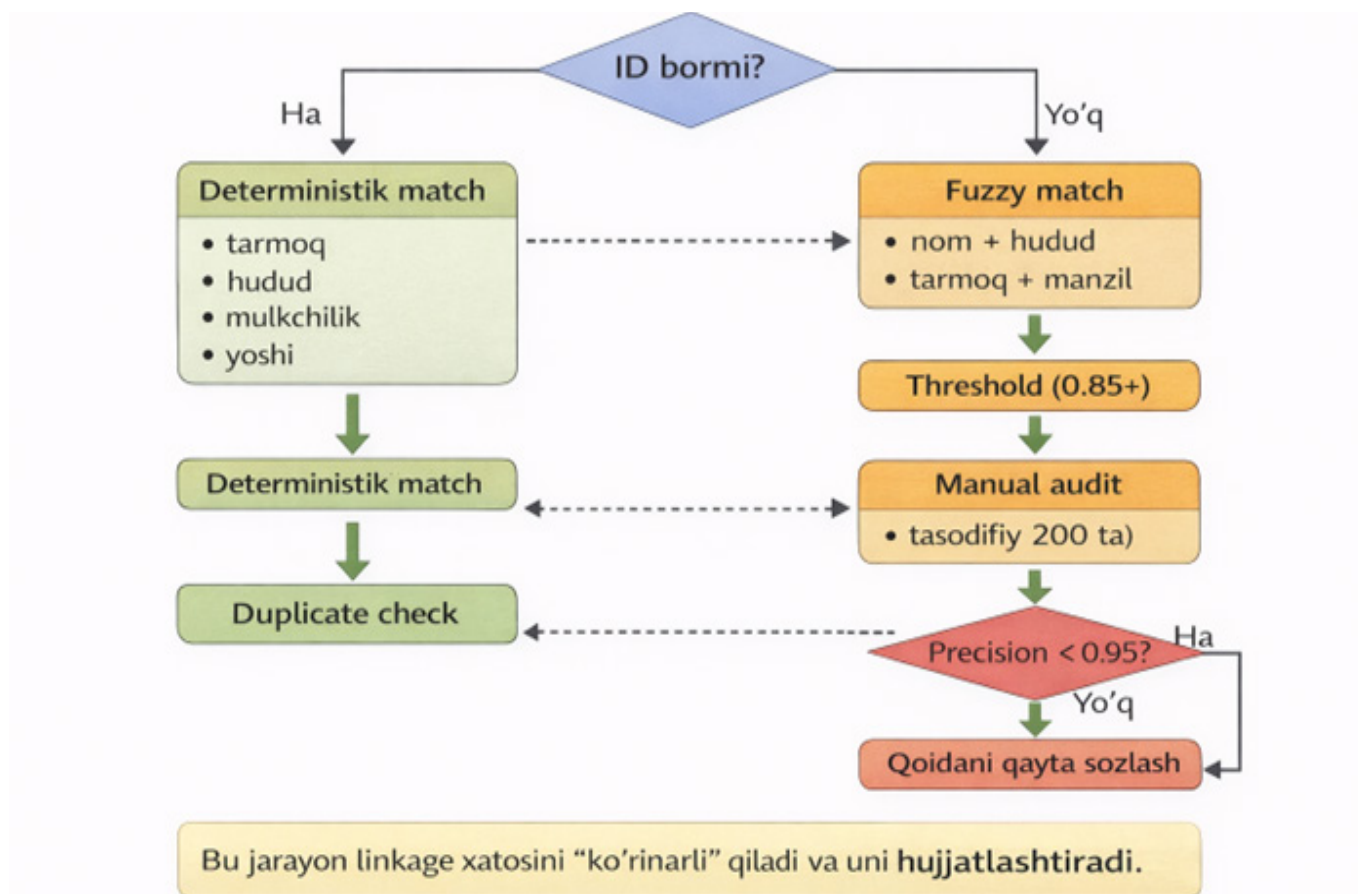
ID bormi?

Ha

Yo'q

Deterministik match
• tarmoq
• hudud
• mulkchilik
• yoshi

Deterministik match

Duplicate check

Fuzzy match
• nom + hudud
• tarmoq + manzil

Threshold (0.85+)

Manual audit
• tasodifiy 200 ta)

Precision < 0.95?

Ha

Yo'q

Qoidani qayta sozlash

Bu jarayon linkage xatosini "ko'rinarli" qiladi va uni **hujjatlashtiradi.**